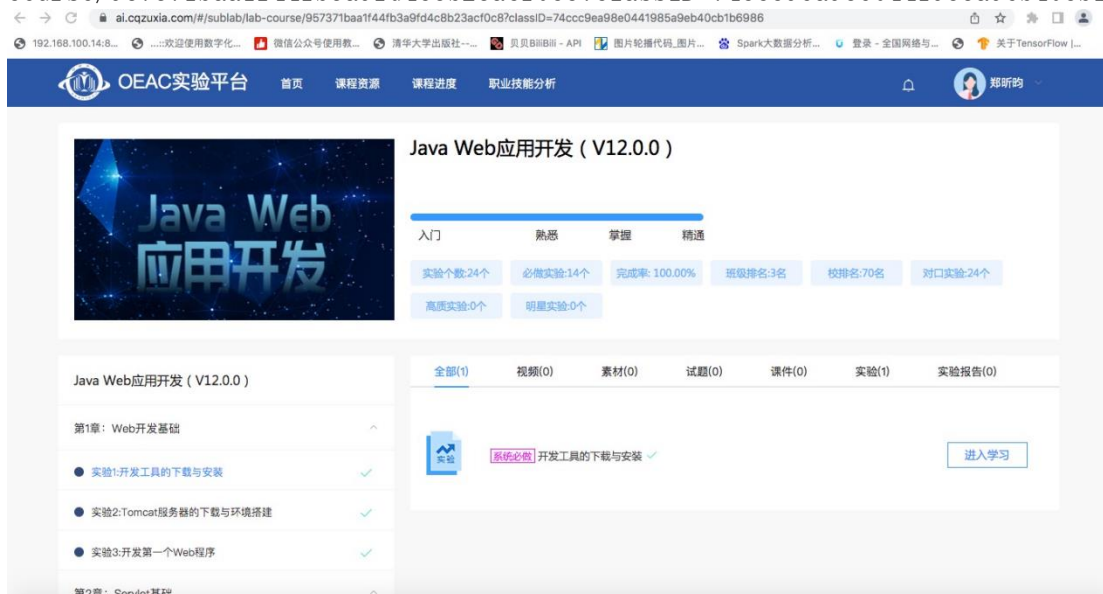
ai.cqzuxia.com/#/sublab/lab-course/957371baa1f44fb3a9fd4c8b23acf0c8?classID=74ccc9ea98e0441985a9eb40cb1b6986

192.168.100.14:8... ...::欢迎使用数字化... 微信公众号使用教... 清华大学出版社--... 贝贝BiliBili - API 图片轮播代码_图片... Spark大数据分析... 登录 - 全国网络与... 关于TensorFlow |...

OEAC实验平台 首页 课程资源 课程进度 职业技能分析 郑昕昀

Java Web 应用开发

Java Web应用开发 ( V12.0.0 )

入门 熟悉 掌握 精通

实验个数:24个 必做实验:14个 完成率: 100.00% 班级排名:3名 校排名:70名 对口实验:24个 高质实验:0个 明星实验:0个

Java Web应用开发 ( V12.0.0 )

第1章：Web开发基础

实验1:开发工具的下载与安装

实验2:Tomcat服务器的下载与环境搭建

实验3:开发第一个Web程序

第2章：Servlet基础

全部(1) 视频(0) 素材(0) 试题(0) 课件(0) 实验(1) 实验报告(0)

实验 系统必做 开发工具的下载与安装

进入学习